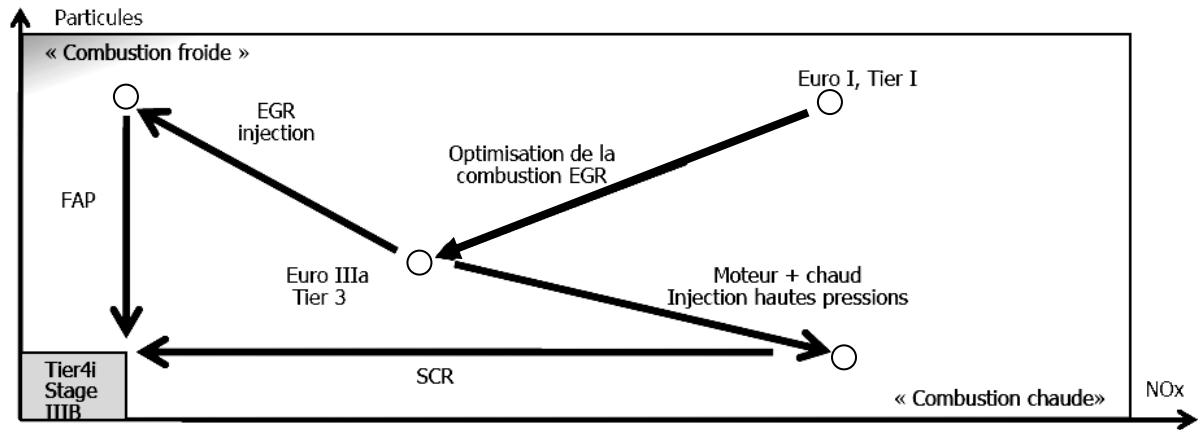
Particules

« Combustion froide »

Euro I, Tier I

EGR injection

Optimisation de la combustion EGR

FAP

Euro IIIa Tier 3

Moteur + chaud Injection hautes pressions

Tier4i Stage IIIB

SCR

« Combustion chaude»

NOx